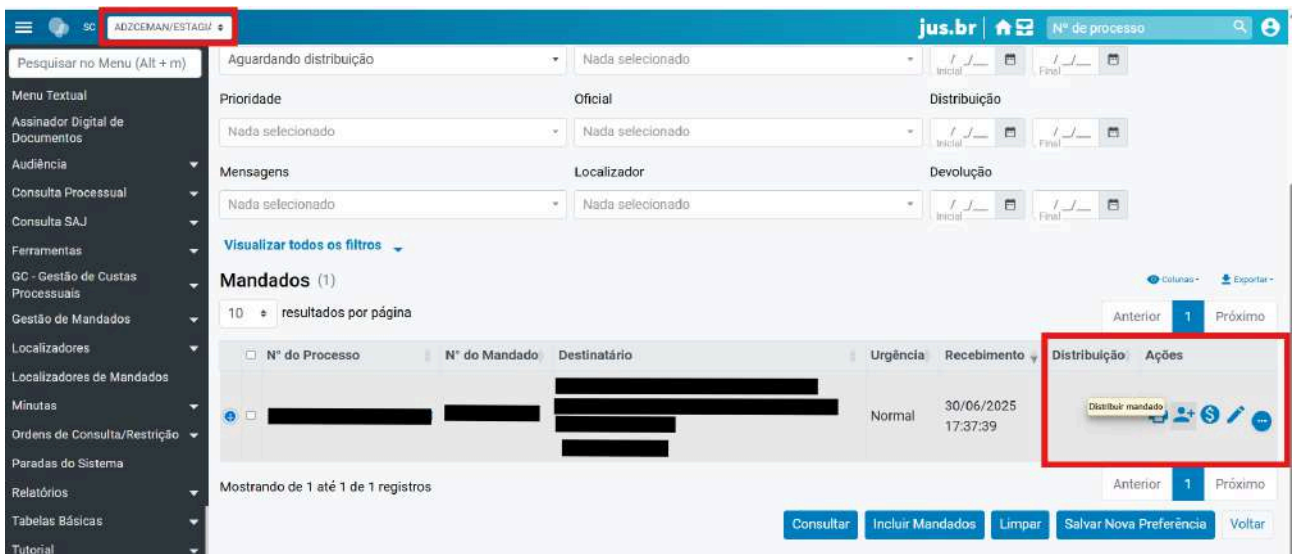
SC ADZCEMAN/ESTAGI

jus.br

Nº de processo

Pesquisar no Menu (Alt + m)

Menu Textual
Assinador Digital de Documentos
Audiência
Consulta Processual
Consulta SAJ
Ferramentas
GC - Gestão de Custas Processuais
Gestão de Mandados
Localizadores
Localizadores de Mandados
Minutas
Ordens de Consulta/Restrição
Paradas do Sistema
Relatórios
Tabelas Básicas
Tutorial

Aguardando distribuição
Nada selecionado
\_/\_/\_ Inicial
\_/\_/\_ Final

Prioridade
Nada selecionado
Oficial
Nada selecionado
Distribuição
\_/\_/\_ Inicial
\_/\_/\_ Final

Mensagens
Nada selecionado
Localizador
Nada selecionado
Devolução
\_/\_/\_ Inicial
\_/\_/\_ Final

Visualizar todos os filtros

Mandados (1)

Colunas
Exportar

10 resultados por página

Anterior 1 Próximo

| Nº do Processo | Nº do Mandado | Destinatário | Urgência | Recebimento | Distribuição | Ações |
|---|---|---|---|---|---|---|
| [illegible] | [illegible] | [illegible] | Normal | 30/06/2025 17:37:39 | | Distribuir mandado |

Mostrando de 1 até 1 de 1 registros

Anterior 1 Próximo

Consultar
Incluir Mandados
Limpar
Salvar Nova Preferência
Voltar